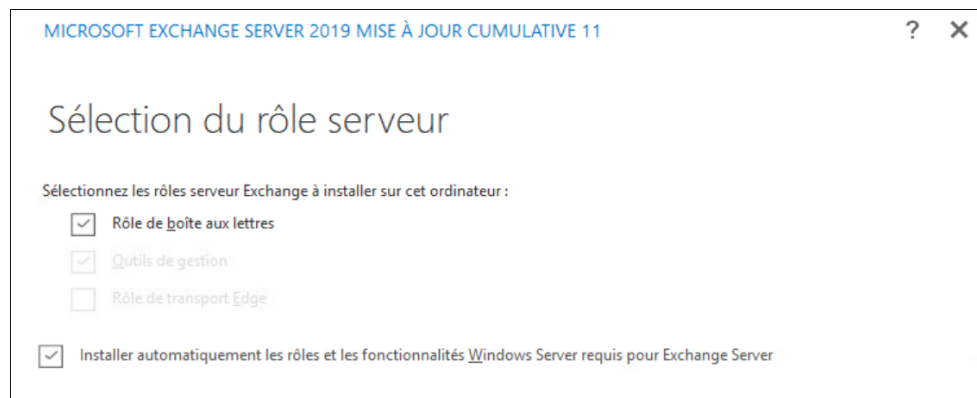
MICROSOFT EXCHANGE SERVER 2019 MISE À JOUR CUMULATIVE 11

?
✕

Sélection du rôle serveur

Sélectionnez les rôles serveur Exchange à installer sur cet ordinateur :

Rôle de boîte aux lettres

Outils de gestion

Rôle de transport Edge

Installer automatiquement les rôles et les fonctionnalités Windows Server requis pour Exchange Server